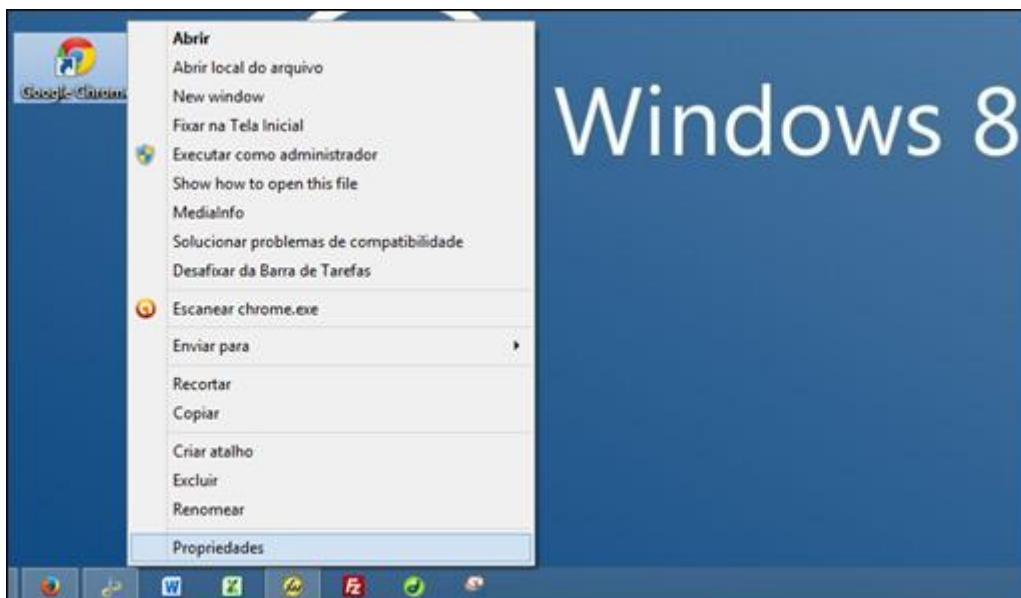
Google Chrome

Abrir
Abrir local do arquivo
New window
Fixar na Tela Inicial
Executar como administrador
Show how to open this file
MediaInfo
Solucionar problemas de compatibilidade
Desafixar da Barra de Tarefas
Escanear chrome.exe
Enviar para
Recortar
Copiar
Criar atalho
Excluir
Renomear
Propriedades

Windows 8